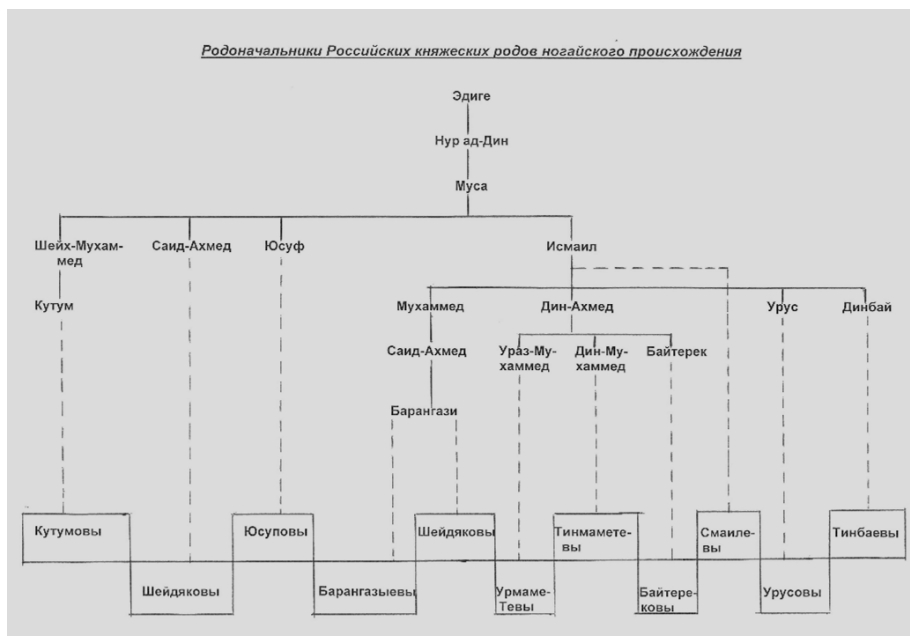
Родоначальники Российских княжеских родов ногайского происхождения

Эдиге

Нур ад-Дин

Муса

Шейх-Мухаммед

Саид-Ахмед

Юсуф

Исмаил

Кутум

Мухаммед

Дин-Ахмед

Урус

Динбай

Саид-Ахмед

Ураз-Мухаммед

Дин-Мухаммед

Байтерек

Барангази

Кутумовы

Шейдяковы

Юсуповы

Барангазыевы

Шейдяковы

Урмаметевы

Тинмаметевы

Байтерековы

Смаилевы

Урусовы

Тинбаевы